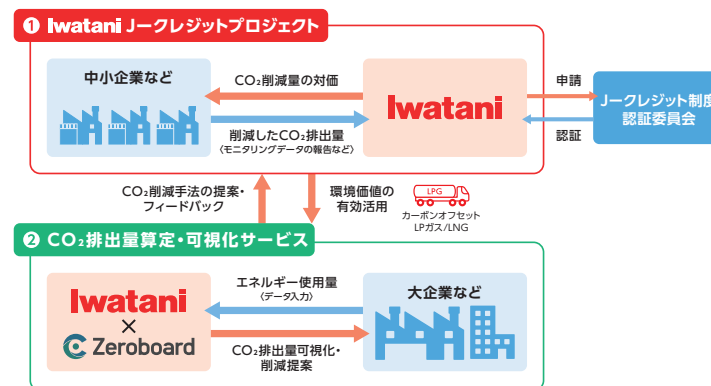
❶ Iwatani Jークレジットプロジェクト

中小企業など

$CO_2$削減量の対価

削減した$CO_2$排出量
〈モニタリングデータの報告など〉

Iwatani

申請

認証

Jークレジット制度
認証委員会

$CO_2$削減手法の提案・
フィードバック

環境価値の
有効活用

LPG

カーボンオフセット
LPガス/LNG

❷ $CO_2$排出量算定・可視化サービス

Iwatani
×
Zeroboard

エネルギー使用量
〈データ入力〉

$CO_2$排出量可視化・
削減提案

大企業など